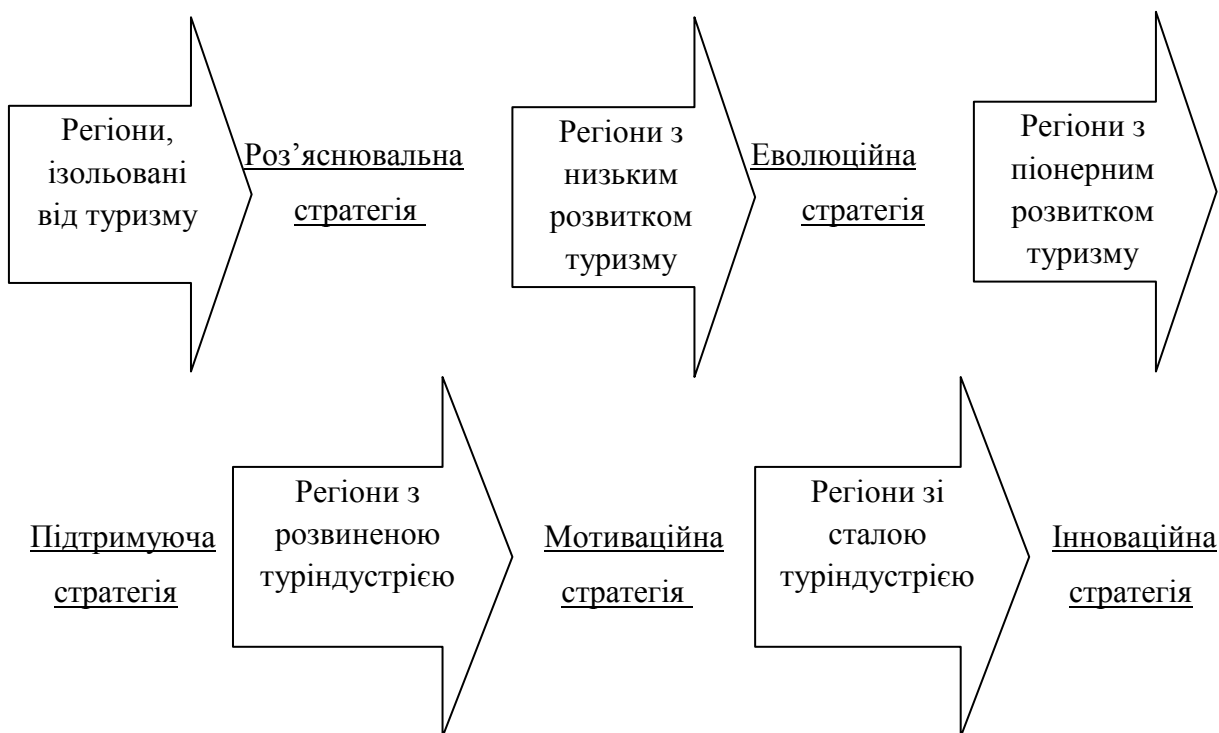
Регіони, ізольовані від туризму

Роз’яснювальна стратегія

Регіони з низьким розвитком туризму

Еволюційна стратегія

Регіони з піонерним розвитком туризму

Підтримуюча стратегія

Регіони з розвиненою туріндустрією

Мотиваційна стратегія

Регіони зі сталою туріндустрією

Інноваційна стратегія